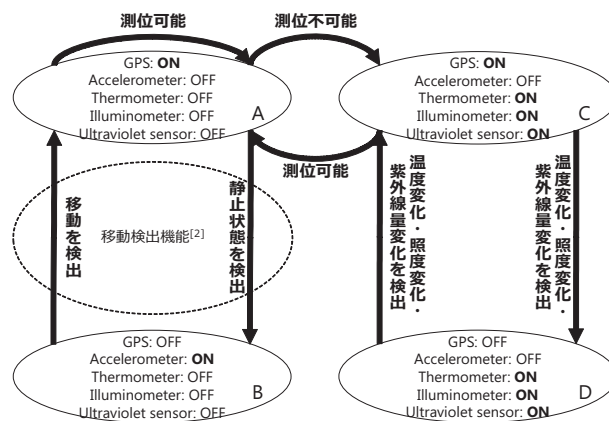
測位可能

測位不可能

GPS: **ON**
Accelerometer: OFF
Thermometer: OFF
Illuminometer: OFF
Ultraviolet sensor: OFF
A

GPS: **ON**
Accelerometer: OFF
Thermometer: **ON**
Illuminometer: **ON**
Ultraviolet sensor: **ON**
C

測位可能

移動を検出

移動検出機能$^{[2]}$

静止状態を検出

温度変化・照度変化・紫外線量変化を検出

温度変化・照度変化・紫外線量変化を検出

GPS: OFF
Accelerometer: **ON**
Thermometer: OFF
Illuminometer: OFF
Ultraviolet sensor: OFF
B

GPS: OFF
Accelerometer: OFF
Thermometer: **ON**
Illuminometer: **ON**
Ultraviolet sensor: **ON**
D